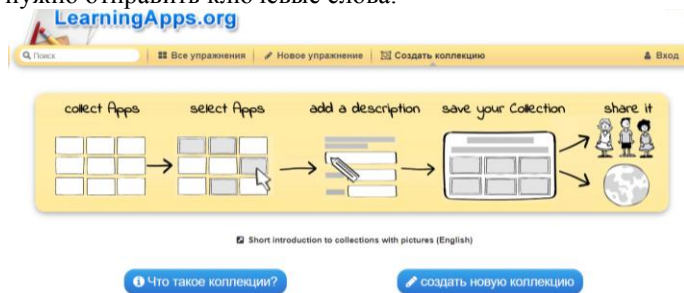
нужно отправить ключевые слова.

LearningApps.org

Поиск | Все упражнения | Новое упражнение | Создать коллекцию | Вход

collect Apps | select Apps | add a description | save your Collection | share it

Short introduction to collections with pictures (English)

Что такое коллекции?

создать новую коллекцию